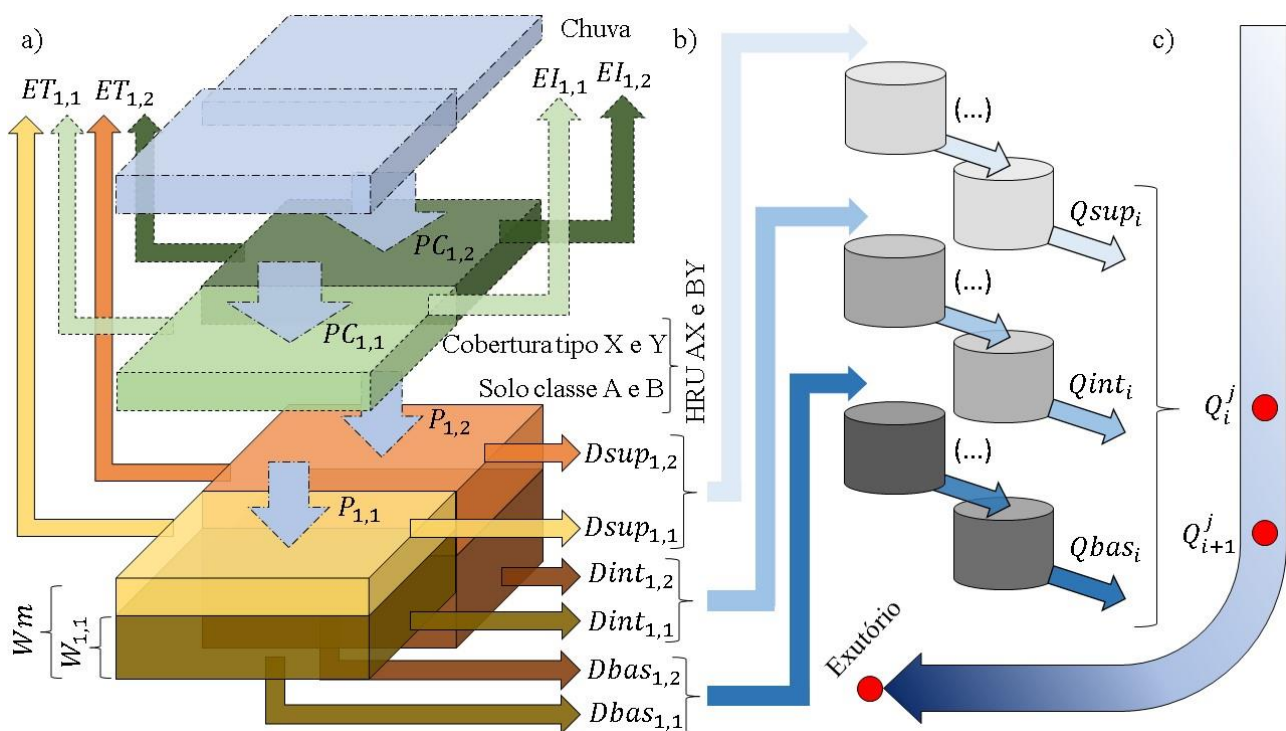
a)

Chuva

$ET_{1,1}$ $ET_{1,2}$

$EI_{1,1}$ $EI_{1,2}$

$PC_{1,2}$

$PC_{1,1}$

Cobertura tipo X e Y

Solo classe A e B

$P_{1,2}$

$P_{1,1}$

$Dsup_{1,2}$

$Dsup_{1,1}$

$Dint_{1,2}$

$Dint_{1,1}$

$Dbas_{1,2}$

$Dbas_{1,1}$

$Wm$

$W_{1,1}$

b)

HRU AX e BY

(...)

$Qsup_i$

(...)

$Qint_i$

(...)

$Qbas_i$

c)

$Q_i^j$

$Q_{i+1}^j$

Exutório